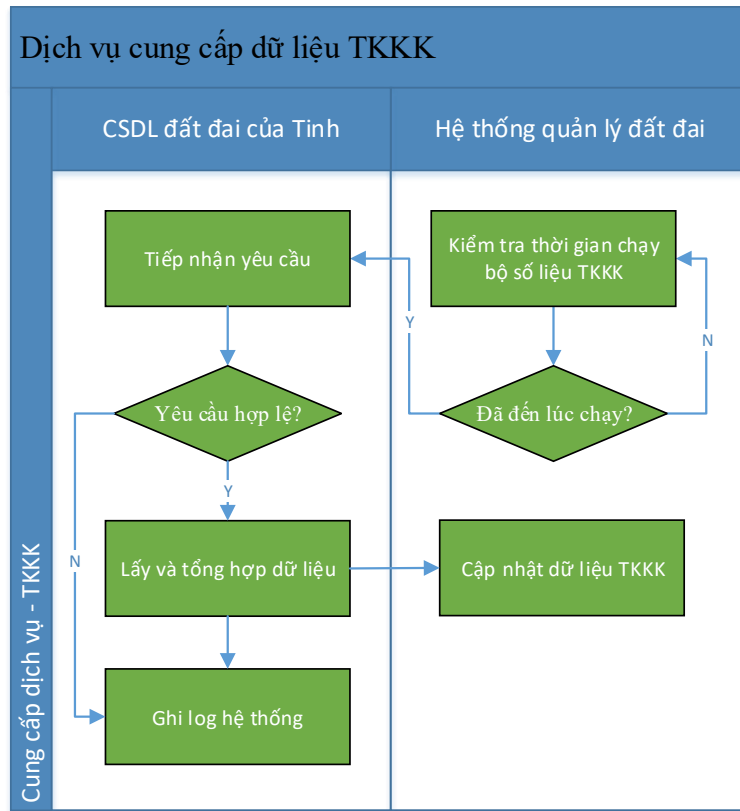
Dịch vụ cung cấp dữ liệu TKKK

Cung cấp dịch vụ - TKKK

CSDL đất đai của Tinh

Hệ thống quản lý đất đai

Tiếp nhận yêu cầu

Kiểm tra thời gian chạy bộ số liệu TKKK

Y

N

Yêu cầu hợp lệ?

Đã đến lúc chạy?

Y

N

Lấy và tổng hợp dữ liệu

Cập nhật dữ liệu TKKK

Ghi log hệ thống